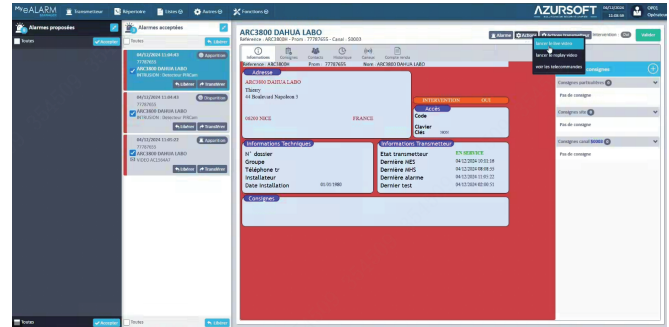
MyeALARM Transmetteur Répertoire Listes Actions Fonctions AZURSOFT 04/12/2024 11:08:48 OPO1 Opérateur

Alarmes proposées
Toutes Accepter

Alarmes acceptées
Toutes Libérer

04/12/2024 11:08:43 Apparition
77787655
ARC3800 DAHUA LABO
INTRUSION : Détecteur PIR Cam
Libérer Transférer

04/12/2024 11:08:43 Disparition
77787655
ARC3800 DAHUA LABO
INTRUSION : Détecteur PIR Cam
Libérer Transférer

04/12/2024 11:05:37 Apparition
77787655
ARC3800 DAHUA LABO
VIDEO ALLUMAT
Libérer Transférer

Toutes Accepter
Toutes Libérer

ARC3800 DAHUA LABO
Référence : ARC3800H - Prom : 77787655 - Canal : 50003
Alarme Action Actions transmetteur Intervention Valider
lancer le live vidéo
lancer le replay vidéo
voir les télécommandes

Informations Consignes Contacts Historique Caméra Compte rendu
Référence : ARC3800H Prom : 77787655 Nom : ARC3800 DAHUA LABO

Adresse
ARC3800 DAHUA LABO
Thierry
44 Boulevard Napoleon 3
06200 NICE FRANCE

INTERVENTION OUI
Accès
Code
Clavier
Clés non

Informations Techniques
N° dossier
Groupe
Téléphone tr
Installateur
Date installation 01/01/1980

Informations Transmetteur
Etat transmetteur EN SERVICE
Dernière AES 04/12/2024 10:51:16
Dernière AHS 04/12/2024 08:09:33
Dernière alarme 04/12/2024 11:05:22
Dernier test 04/12/2024 02:00:51

Consignes

Consignes
Consignes particulières 0
Pas de consigne
Consignes site 0
Pas de consigne
Consignes canal 50003 0
Pas de consigne